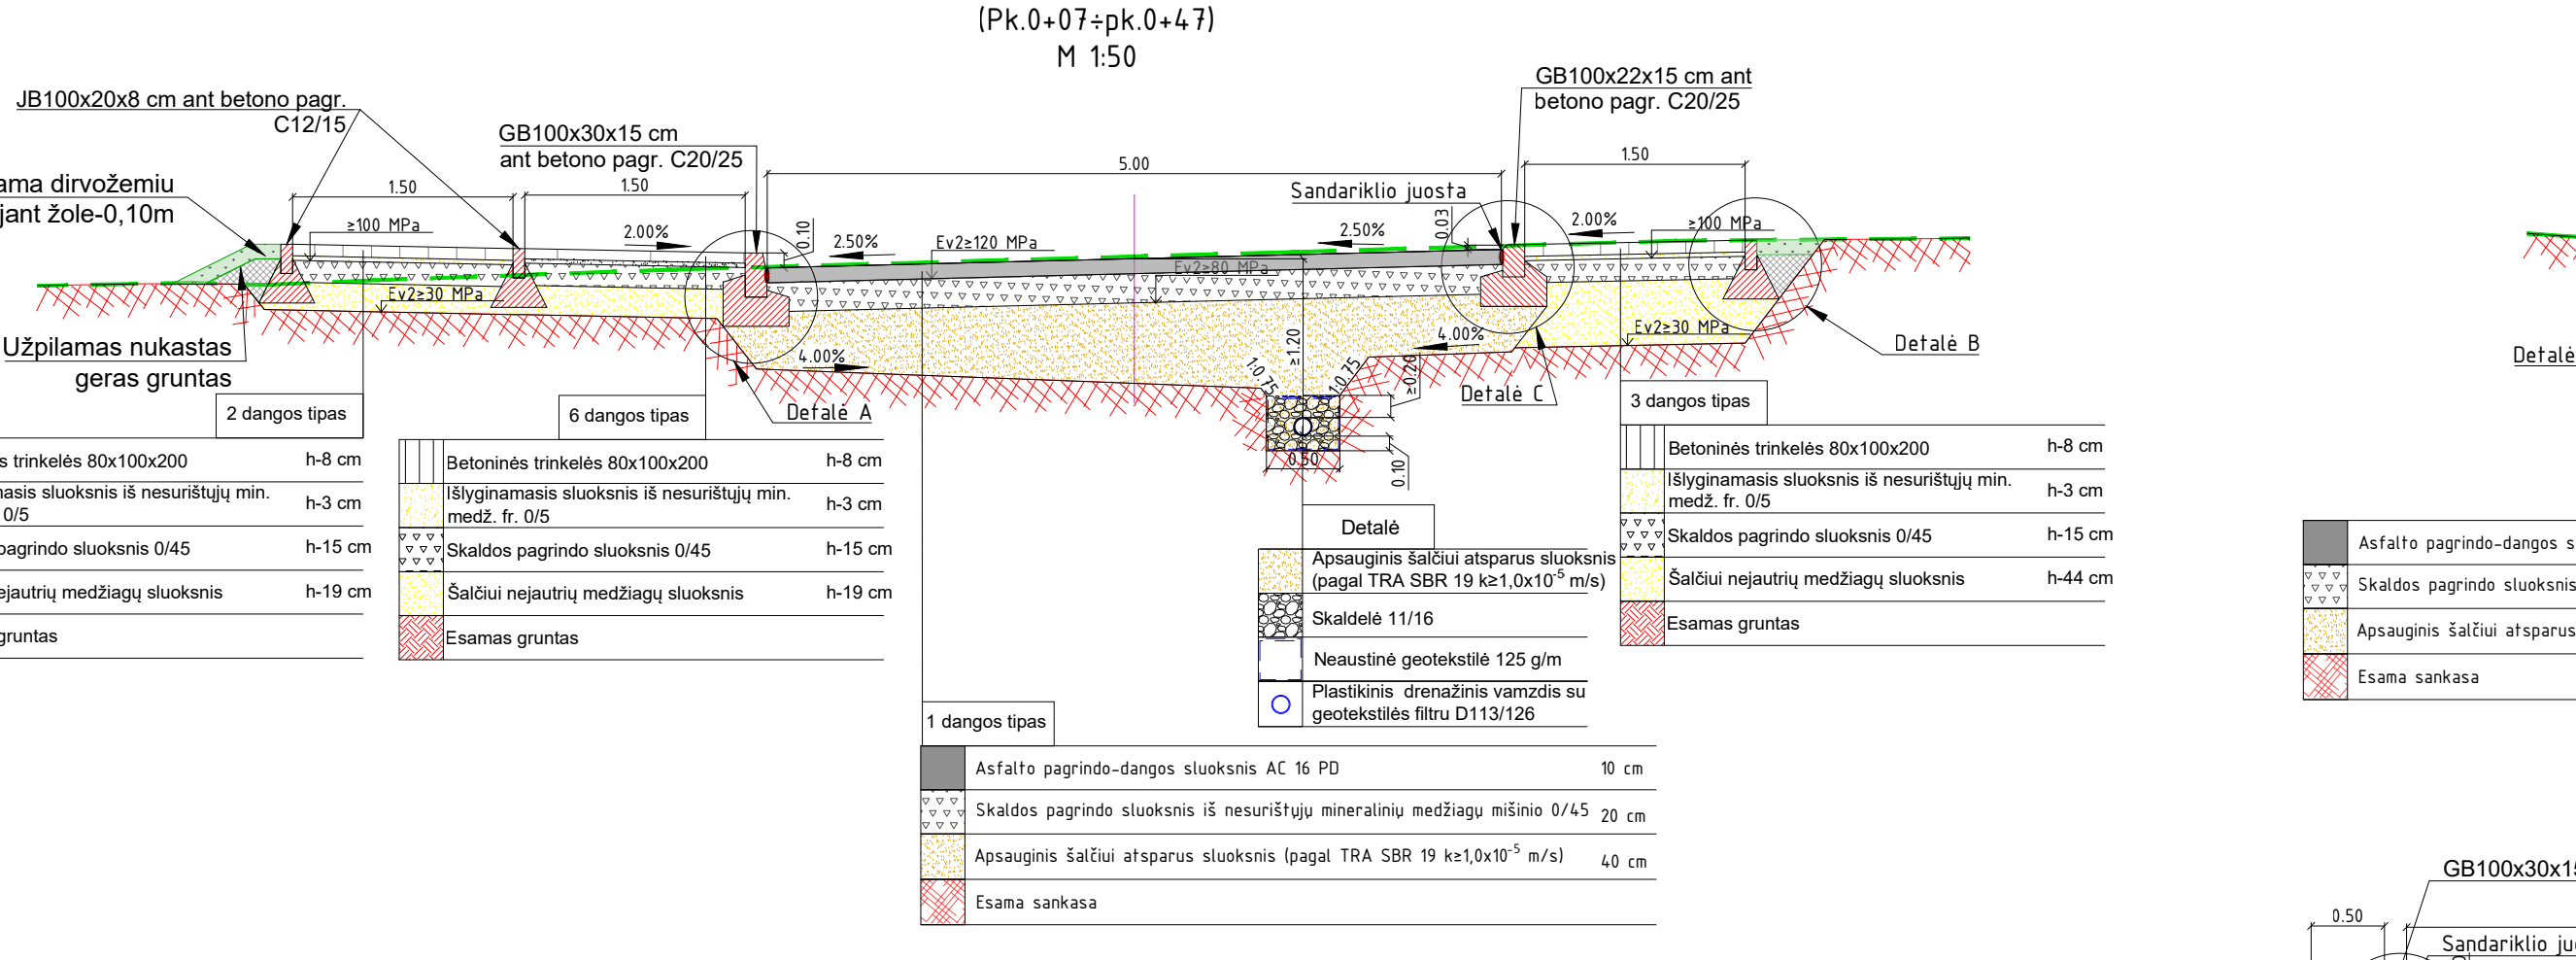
(Pk.0+07÷pk.0+47)
M 1:50

JB100x20x8 cm ant betono pagr. C12/15

GB100x30x15 cm ant betono pagr. C20/25

GB100x22x15 cm ant betono pagr. C20/25

ama dirvožemiu jant žole-0,10m

1.50
1.50
5.00
1.50

Sandariklio juosta

≥100 MPa
2.00%
0.10
2.50%
Ev2≥120 MPa
Ev2≥80 MPa
2.50%
0.03
2.00%
≥100 MPa
Ev2≥30 MPa
Ev2≥30 MPa
4.00%
4.00%
≥1.20
1:0.75
1:0.75
≥0.20
0.50
0.10

Užpilamas nukastas geras gruntas

Detalė A
Detalė C
Detalė B
Detalė

2 dangos tipas

| | | |
|---|---|---|
| s trinkelės 80x100x200 | h-8 cm |
| nasis sluoksnis iš nesurištųjų min. 0/5 | h-3 cm |
| pagrindo sluoksnis 0/45 | h-15 cm |
| ejautrių medžiagų sluoksnis | h-19 cm |
| gruntas | |

6 dangos tipas

| | |
|---|---|
| Betoninės trinkelės 80x100x200 | h-8 cm |
| Išlyginamasis sluoksnis iš nesurištųjų min. medž. fr. 0/5 | h-3 cm |
| Skaldos pagrindo sluoksnis 0/45 | h-15 cm |
| Šalčiui nejautrių medžiagų sluoksnis | h-19 cm |
| Esamas gruntas | |

3 dangos tipas

| | |
|---|---|
| Betoninės trinkelės 80x100x200 | h-8 cm |
| Išlyginamasis sluoksnis iš nesurištųjų min. medž. fr. 0/5 | h-3 cm |
| Skaldos pagrindo sluoksnis 0/45 | h-15 cm |
| Šalčiui nejautrių medžiagų sluoksnis | h-44 cm |
| Esamas gruntas | |

Detalė

Apsauginis šalčiui atsparus sluoksnis (pagal TRA SBR 19 k≥1,0x10$^{-5}$ m/s)
Skaldelė 11/16
Neaustinė geotekstilė 125 g/m
Plastikinis drenažinis vamzdis su geotekstilės filtru D113/126

1 dangos tipas

| | |
|---|---|
| Asfalto pagrindo-dangos sluoksnis AC 16 PD | 10 cm |
| Skaldos pagrindo sluoksnis iš nesurištųjų mineralinių medžiagų mišinio 0/45 | 20 cm |
| Apsauginis šalčiui atsparus sluoksnis (pagal TRA SBR 19 k≥1,0x10$^{-5}$ m/s) | 40 cm |
| Esama sankasa | |

Asfalto pagrindo-dangos s
Skaldos pagrindo sluoksnis
Apsauginis šalčiui atsparus
Esama sankasa

GB100x30x1
0.50
Sandariklio ju